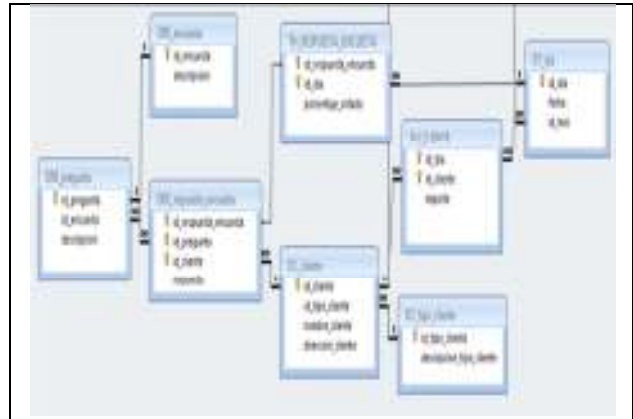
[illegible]
id_encuesta
descripcion

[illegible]
id_respuesta_encuesta
id_dia
porcentaje_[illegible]

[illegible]
id_dia
fecha
id_mes

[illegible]
id_pregunta
id_encuesta
descripcion

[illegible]
id_respuesta_encuesta
id_pregunta
id_cliente
respuesta

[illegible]
id_dia
id_cliente
importe

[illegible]
id_cliente
id_tipo_cliente
nombre_cliente
direccion_cliente

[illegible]
id_tipo_cliente
descripcion_tipo_cliente